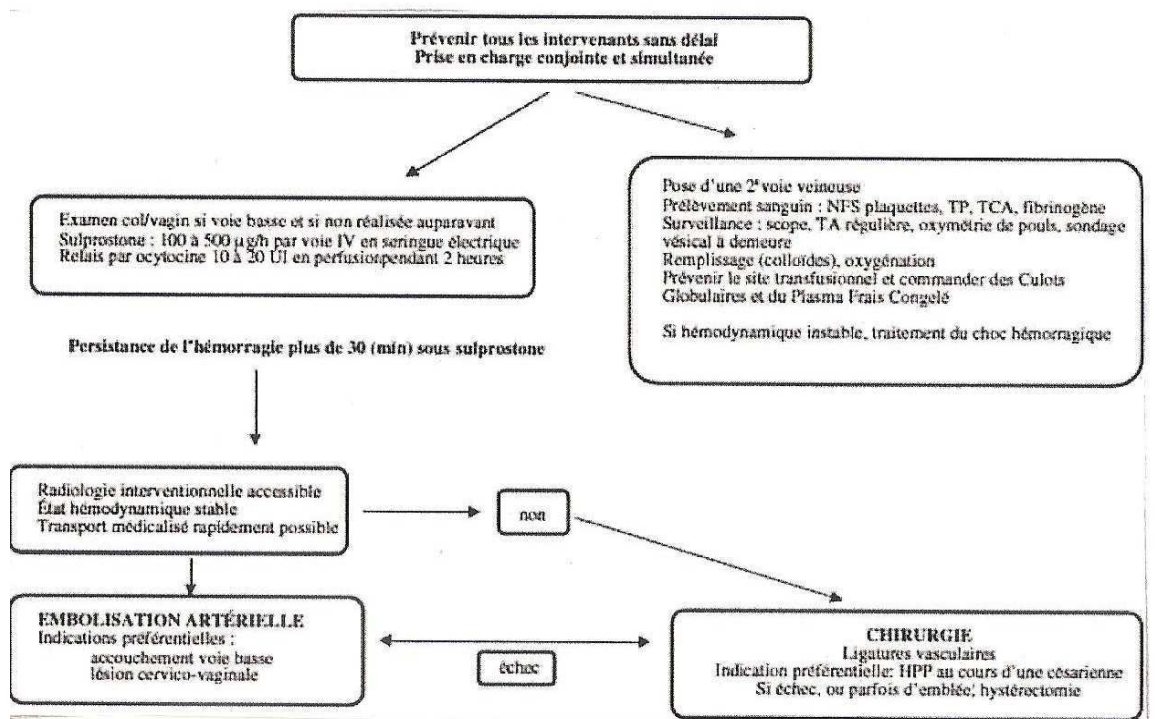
Prévenir tous les intervenants sans délai
Prise en charge conjointe et simultanée

Examen col/vagin si voie basse et si non réalisée auparavant
Sulprostone : 100 à 500 $\mu$g/h par voie IV en seringue électrique
Relais par ocytocine 10 à 20 UI en perfusionpendant 2 heures

Pose d'une 2$^e$ voie veineuse
Prélèvement sanguin : NFS plaquettes, TP, TCA, fibrinogène
Surveillance : scope, TA régulière, oxymétrie de pouls, sondage vésical à demeure
Remplissage (colloïdes), oxygénation
Prévenir le site transfusionnel et commander des Culots Globulaires et du Plasma Frais Congelé

Si hémodynamique instable, traitement du choc hémorragique

Persistance de l'hémorragie plus de 30 (min) sous sulprostone

Radiologie interventionnelle accessible
État hémodynamique stable
Transport médicalisé rapidement possible

non

EMBOLISATION ARTÉRIELLE
Indications préférentielles :
accouchement voie basse
lésion cervico-vaginale

échec

CHIRURGIE
Ligatures vasculaires
Indication préférentielle: HPP au cours d'une césarienne
Si échec, ou parfois d'emblée, hystérectomie